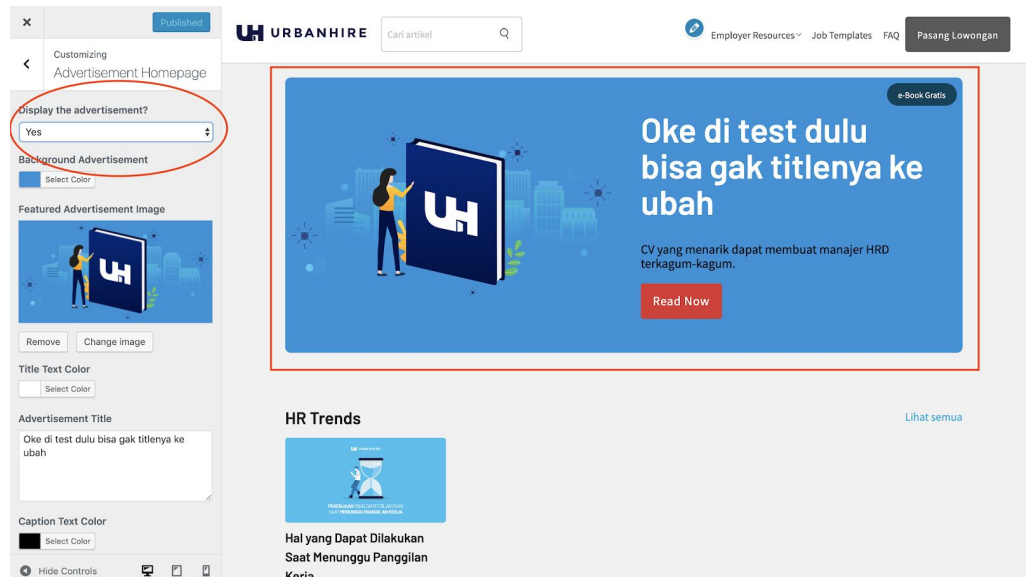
×
Published

Customizing
Advertisement Homepage

Display the advertisement?
Yes

Background Advertisement
Select Color

Featured Advertisement Image

Remove
Change image

Title Text Color
Select Color

Advertisement Title
Oke di test dulu bisa gak titlenya ke ubah

Caption Text Color
Select Color

Hide Controls

URBANHIRE
Cari artikel
Employer Resources
Job Templates
FAQ
Pasang Lowongan

e-Book Gratis

Oke di test dulu bisa gak titlenya ke ubah

CV yang menarik dapat membuat manajer HRD terkagum-kagum.

Read Now

HR Trends
Lihat semua

Hal yang Dapat Dilakukan Saat Menunggu Panggilan Kerja